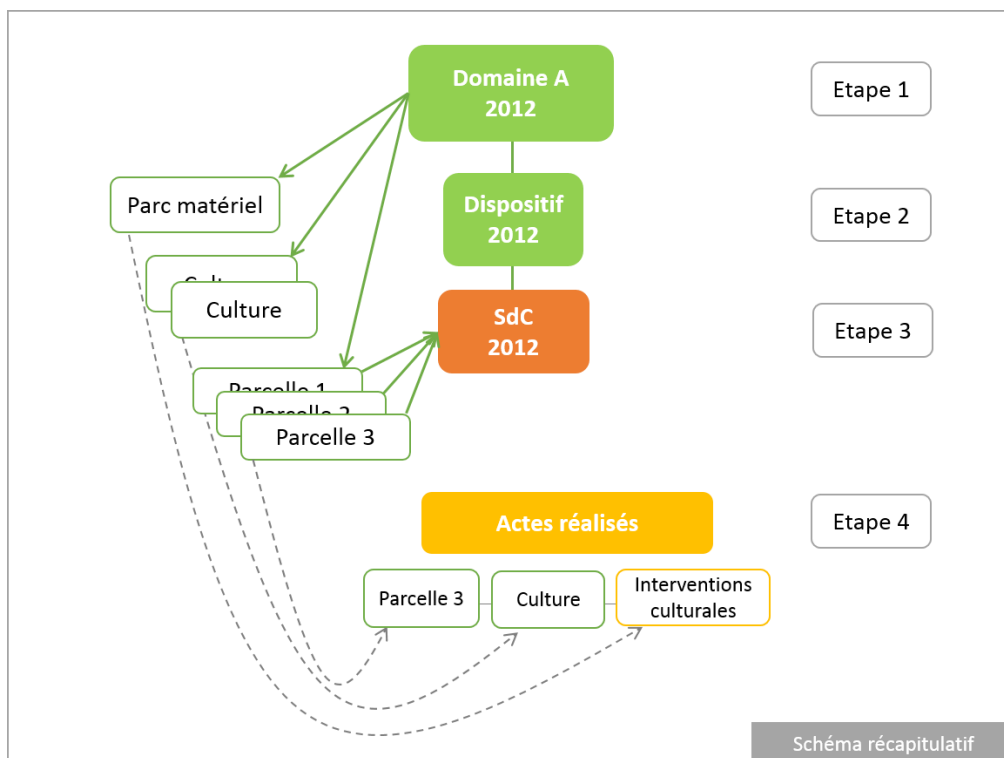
Domaine A
2012

Etape 1

Parc matériel

Dispositif
2012

Etape 2

Cult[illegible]

Culture

SdC
2012

Etape 3

Parcelle 1

Parcelle 2

Parcelle 3

Actes réalisés

Etape 4

Parcelle 3

Culture

Interventions culturales

Schéma récapitulatif